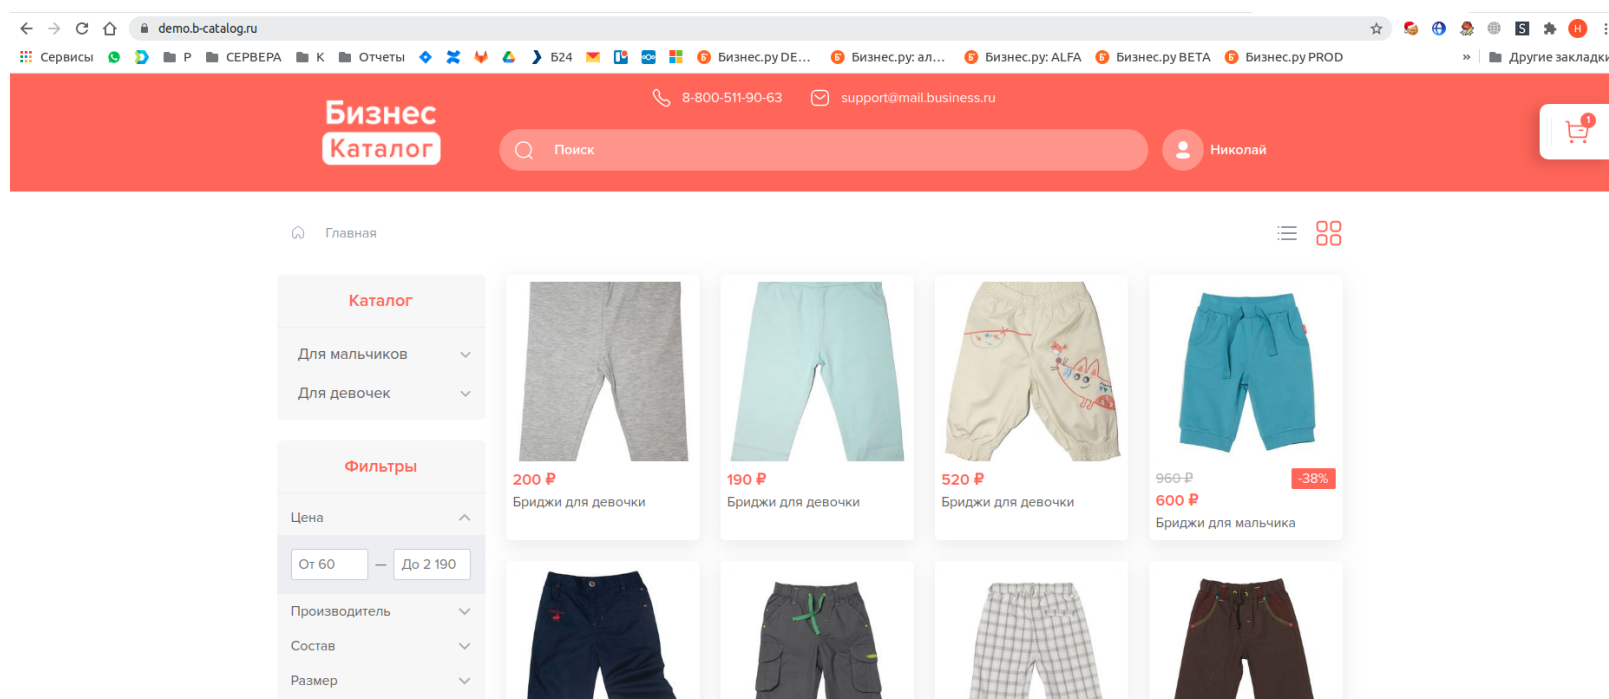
demo.b-catalog.ru

Сервисы P СЕРВЕРА K Отчеты Б24 Бизнес.ру DE... Бизнес.ру: ал... Бизнес.ру: ALFA Бизнес.ру BETA Бизнес.ру PROD » Другие закладки

Бизнес Каталог

8-800-511-90-63 support@mail.business.ru

Поиск

Николай

1

Главная

Каталог

Для мальчиков

Для девочек

Фильтры

Цена

От 60 — До 2 190

Производитель

Состав

Размер

200 ₽
Бриджи для девочки

190 ₽
Бриджи для девочки

520 ₽
Бриджи для девочки

960 ₽ -38%
600 ₽
Бриджи для мальчика